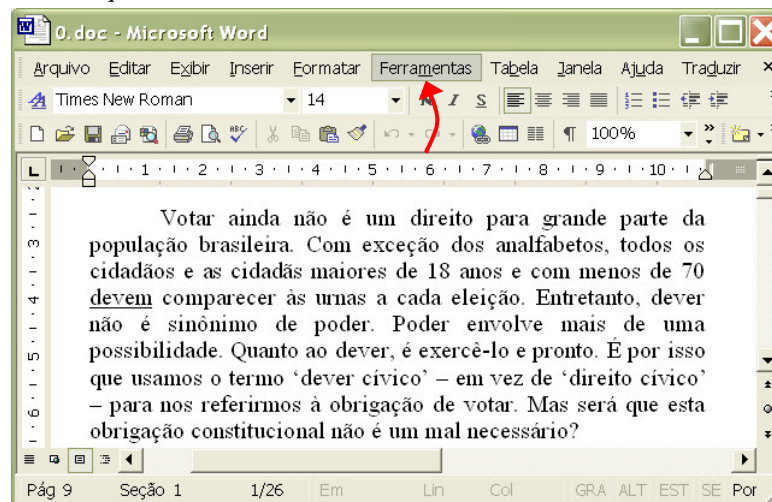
0.doc - Microsoft Word

Arquivo Editar Exibir Inserir Formatar Ferramentas Tabela Janela Ajuda Traduzir

Times New Roman 14

100%

1 · 2 · 3 · 4 · 5 · 6 · 7 · 8 · 9 · 10 · 11

Votar ainda não é um direito para grande parte da população brasileira. Com exceção dos analfabetos, todos os cidadãos e as cidadãs maiores de 18 anos e com menos de 70 devem comparecer às urnas a cada eleição. Entretanto, dever não é sinônimo de poder. Poder envolve mais de uma possibilidade. Quanto ao dever, é exercê-lo e pronto. É por isso que usamos o termo 'dever cívico' – em vez de 'direito cívico' – para nos referirmos à obrigação de votar. Mas será que esta obrigação constitucional não é um mal necessário?

Pág 9 Seção 1 1/26 Em Lin Col GRA ALT EST SE Por